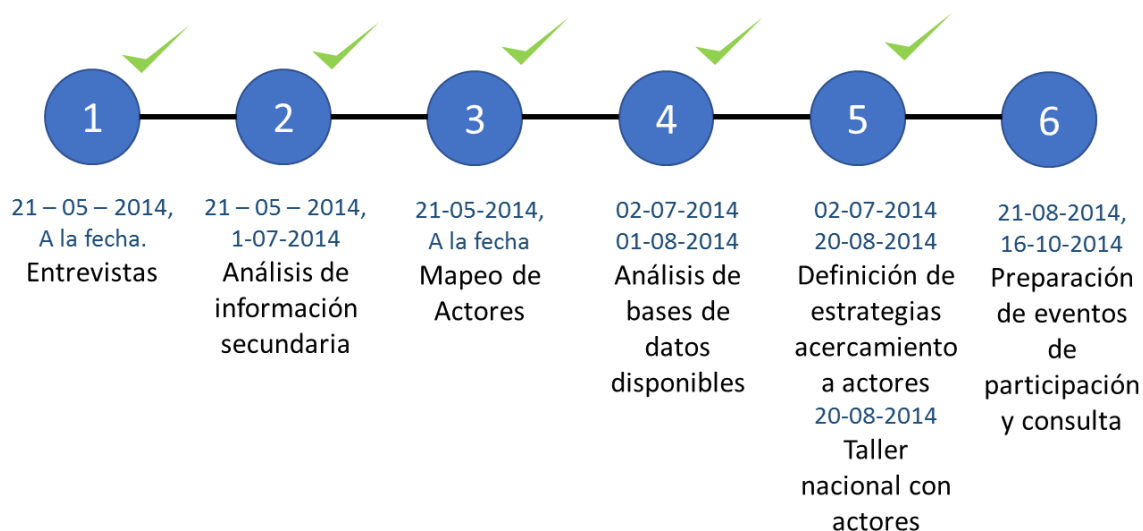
1

21 – 05 – 2014, A la fecha.

Entrevistas

2

21 – 05 – 2014, 1-07-2014

Análisis de información secundaria

3

21-05-2014, A la fecha

Mapeo de Actores

4

02-07-2014
01-08-2014

Análisis de bases de datos disponibles

5

02-07-2014
20-08-2014

Definición de estrategias acercamiento a actores

20-08-2014

Taller nacional con actores

6

21-08-2014, 16-10-2014

Preparación de eventos de participación y consulta